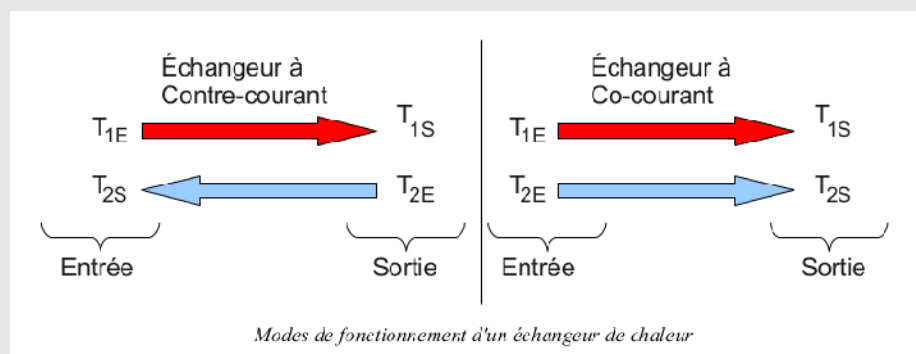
Échangeur à Contre-courant

$T_{1E}$ $T_{1S}$

$T_{2S}$ $T_{2E}$

Entrée Sortie

Échangeur à Co-courant

$T_{1E}$ $T_{1S}$

$T_{2E}$ $T_{2S}$

Entrée Sortie

Modes de fonctionnement d'un échangeur de chaleur